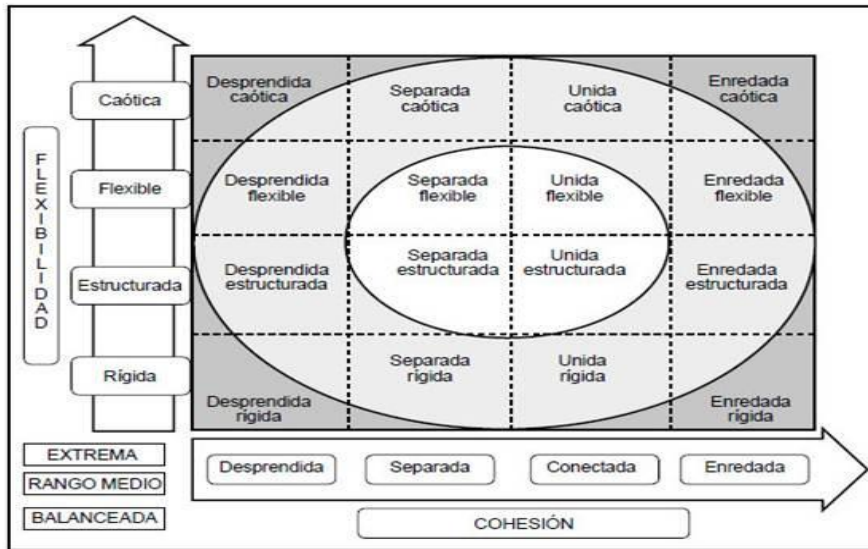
FLEXIBILIDAD

Caótica

Flexible

Estructurada

Rígida

| Desprendida caótica | Separada caótica | Unida caótica | Enredada caótica |
|---|---|---|---|
| Desprendida flexible | Separada flexible | Unida flexible | Enredada flexible |
| Desprendida estructurada | Separada estructurada | Unida estructurada | Enredada estructurada |
| Desprendida rígida | Separada rígida | Unida rígida | Enredada rígida |

EXTREMA

RANGO MEDIO

BALANCEADA

Desprendida

Separada

Conectada

Enredada

COHESIÓN